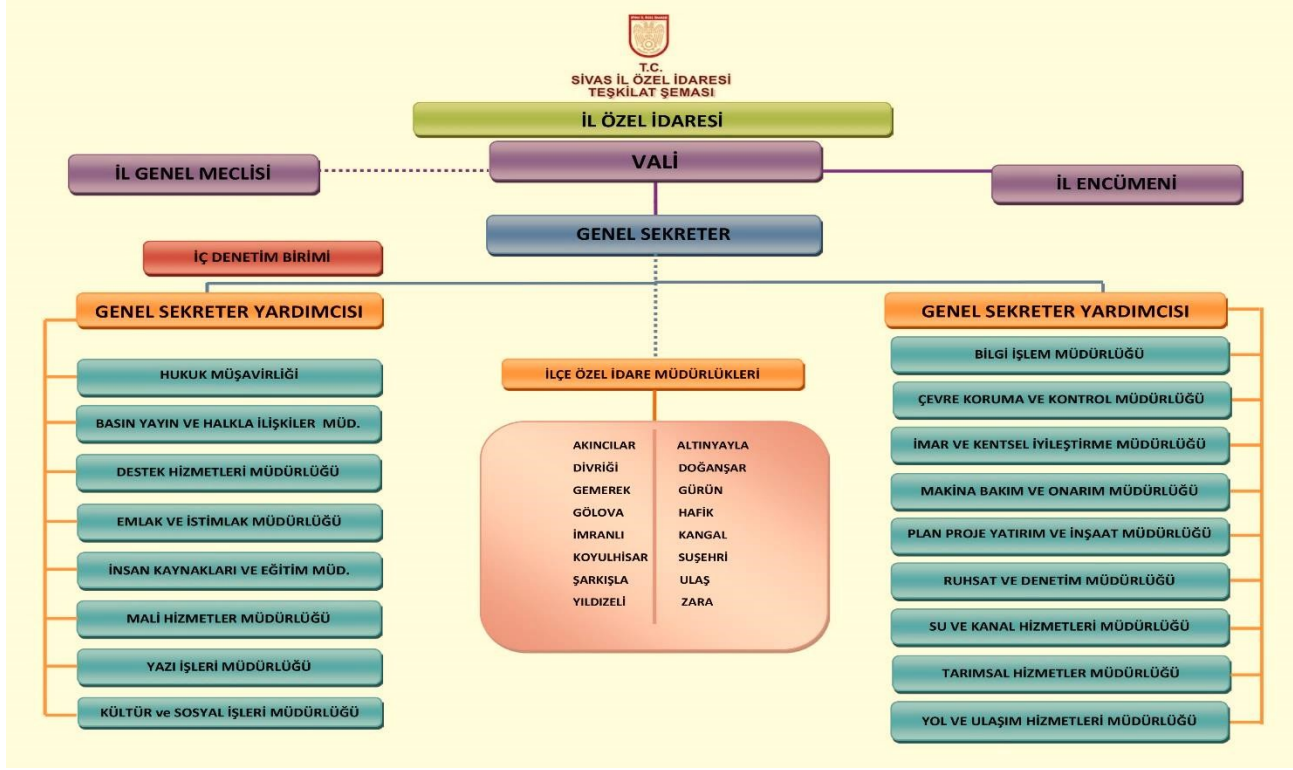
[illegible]

T.C.
SİVAS İL ÖZEL İDARESİ
TEŞKİLAT ŞEMASI

İL ÖZEL İDARESİ

İL GENEL MECLİSİ

VALİ

İL ENCÜMENİ

GENEL SEKRETER

İÇ DENETİM BİRİMİ

GENEL SEKRETER YARDIMCISI

HUKUK MÜŞAVİRLİĞİ

BASIN YAYIN VE HALKLA İLİŞKİLER MÜD.

DESTEK HİZMETLERİ MÜDÜRLÜĞÜ

EMLAK VE İSTİMLAK MÜDÜRLÜĞÜ

İNSAN KAYNAKLARI VE EĞİTİM MÜD.

MALİ HİZMETLER MÜDÜRLÜĞÜ

YAZI İŞLERİ MÜDÜRLÜĞÜ

KÜLTÜR ve SOSYAL İŞLERİ MÜDÜRLÜĞÜ

İLÇE ÖZEL İDARE MÜDÜRLÜKLERİ

AKINCILAR
DİVRİĞİ
GEMEREK
GÖLOVA
İMRANLI
KOYULHİSAR
ŞARKIŞLA
YILDIZELİ

ALTINYAYLA
DOĞANŞAR
GÜRÜN
HAFİK
KANGAL
SUŞEHRİ
ULAŞ
ZARA

GENEL SEKRETER YARDIMCISI

BİLGİ İŞLEM MÜDÜRLÜĞÜ

ÇEVRE KORUMA VE KONTROL MÜDÜRLÜĞÜ

İMAR VE KENTSEL İYİLEŞTİRME MÜDÜRLÜĞÜ

MAKİNA BAKIM VE ONARIM MÜDÜRLÜĞÜ

PLAN PROJE YATIRIM VE İNŞAAT MÜDÜRLÜĞÜ

RUHSAT VE DENETİM MÜDÜRLÜĞÜ

SU VE KANAL HİZMETLERİ MÜDÜRLÜĞÜ

TARIMSAL HİZMETLER MÜDÜRLÜĞÜ

YOL VE ULAŞIM HİZMETLERİ MÜDÜRLÜĞÜ